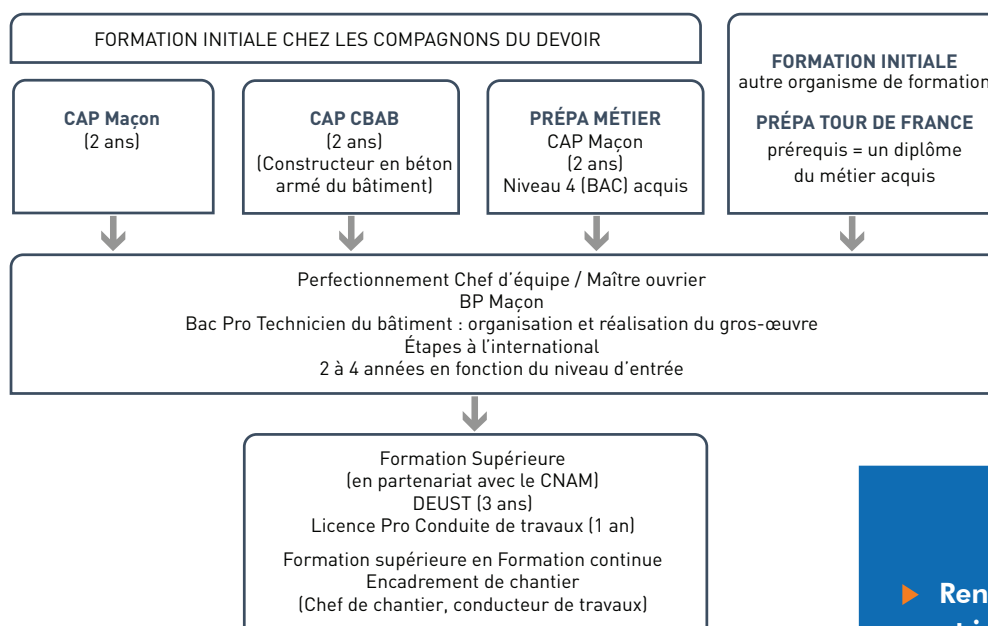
FORMATION INITIALE CHEZ LES COMPAGNONS DU DEVOIR

CAP Maçon
(2 ans)

CAP CBAB
(2 ans)
(Constructeur en béton armé du bâtiment)

PRÉPA MÉTIER
CAP Maçon
(2 ans)
Niveau 4 (BAC) acquis

FORMATION INITIALE
autre organisme de formation

PRÉPA TOUR DE FRANCE
prérequis = un diplôme du métier acquis

Perfectionnement Chef d'équipe / Maître ouvrier
BP Maçon
Bac Pro Technicien du bâtiment : organisation et réalisation du gros-œuvre
Étapes à l'international
2 à 4 années en fonction du niveau d'entrée

Formation Supérieure
(en partenariat avec le CNAM)
DEUST (3 ans)
Licence Pro Conduite de travaux (1 an)

Formation supérieure en Formation continue
Encadrement de chantier
(Chef de chantier, conducteur de travaux)

Ren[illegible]